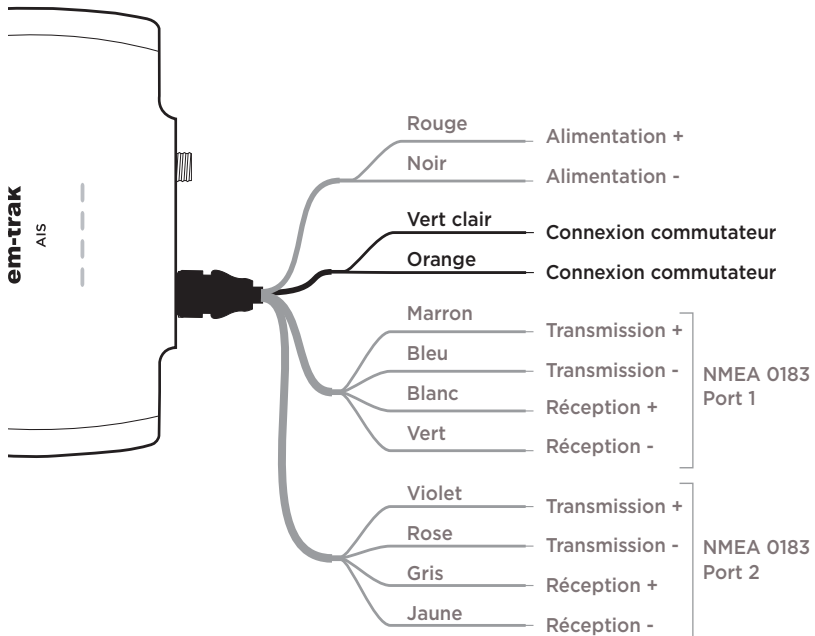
em-trak
AIS

Rouge
Alimentation +
Noir
Alimentation -
Vert clair
Connexion commutateur
Orange
Connexion commutateur
Marron
Transmission +
Bleu
Transmission -
Blanc
Réception +
Vert
Réception -
NMEA 0183 Port 1
Violet
Transmission +
Rose
Transmission -
Gris
Réception +
Jaune
Réception -
NMEA 0183 Port 2